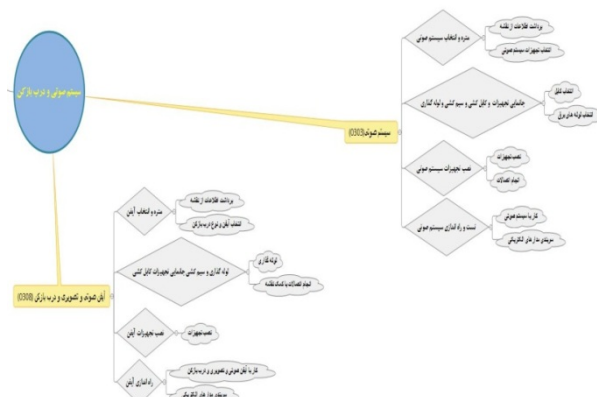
سیستم صوتی و درب پارکن

سیستم صوتی(0303)

متره و انتخاب سیستم صوتی

برداشت اطلاعات از نقشه

انتخاب تجهیزات سیستم صوتی

جانمایی تجهیزات و کابل کشی و سیم کشی و لوله گذاری

انتخاب شلنگ

انتخاب لوله های برق

نصب تجهیزات سیستم صوتی

نصب تجهیزات

انجام اتصالات

تست و راه اندازی سیستم صوتی

کار با سیستم صوتی

سربندی مدارهای الکتریکی

آیفن صوتی و تصویری و درب پارکن (0308)

متره و انتخاب آیفن

برداشت اطلاعات از نقشه

انتخاب آیفن و نوع درب پارکن

لوله گذاری و سیم کشی جانمایی تجهیزات کابل کشی

لوله گذاری

انجام اتصالات با کمک نقشه

نصب تجهیزات آیفن

نصب تجهیزات

راه اندازی آیفن

کار با آیفن صوتی و تصویری و درب پارکن

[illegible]